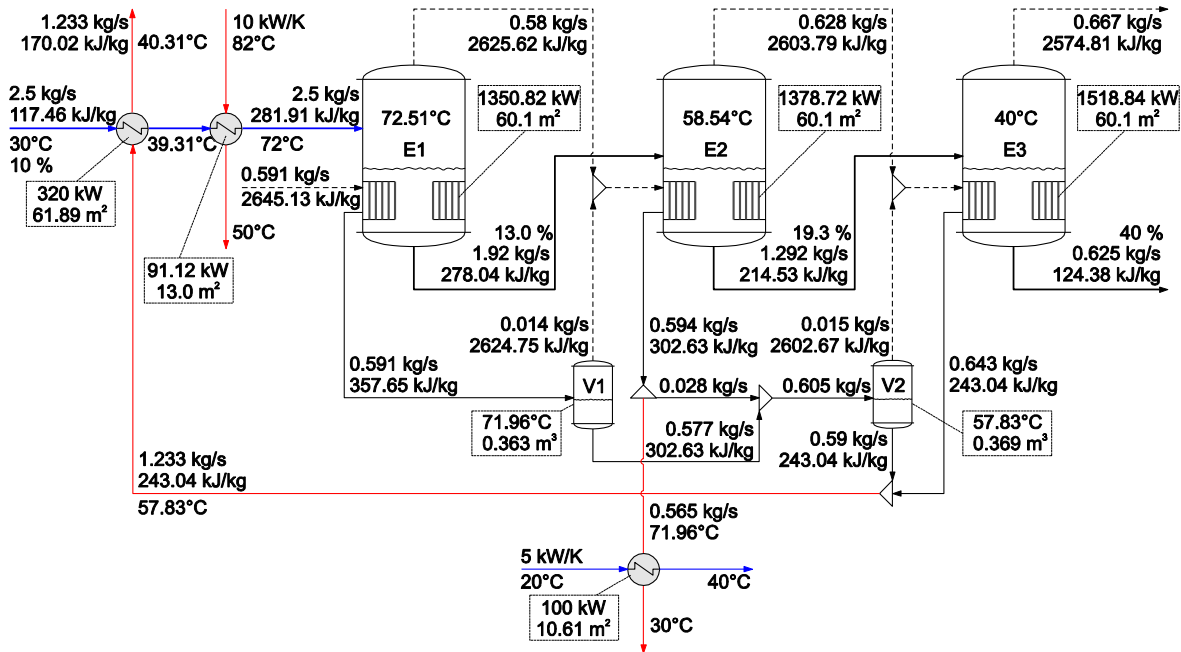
1.233 kg/s
170.02 kJ/kg

40.31°C

10 kW/K
82°C

0.58 kg/s
2625.62 kJ/kg

0.628 kg/s
2603.79 kJ/kg

0.667 kg/s
2574.81 kJ/kg

2.5 kg/s
117.46 kJ/kg

30°C
10 %

39.31°C

2.5 kg/s
281.91 kJ/kg

72°C

72.51°C

E1

1350.82 kW
60.1 m²

58.54°C

E2

1378.72 kW
60.1 m²

40°C

E3

1518.84 kW
60.1 m²

0.591 kg/s
2645.13 kJ/kg

320 kW
61.89 m²

50°C

91.12 kW
13.0 m²

13.0 %
1.92 kg/s
278.04 kJ/kg

19.3 %
1.292 kg/s
214.53 kJ/kg

40 %
0.625 kg/s
124.38 kJ/kg

0.014 kg/s
2624.75 kJ/kg

0.594 kg/s
302.63 kJ/kg

0.015 kg/s
2602.67 kJ/kg

0.591 kg/s
357.65 kJ/kg

V1

0.028 kg/s

0.605 kg/s

V2

0.643 kg/s
243.04 kJ/kg

71.96°C
0.363 m³

0.577 kg/s
302.63 kJ/kg

0.59 kg/s
243.04 kJ/kg

57.83°C
0.369 m³

1.233 kg/s
243.04 kJ/kg

57.83°C

0.565 kg/s
71.96°C

5 kW/K
20°C

40°C

100 kW
10.61 m²

30°C